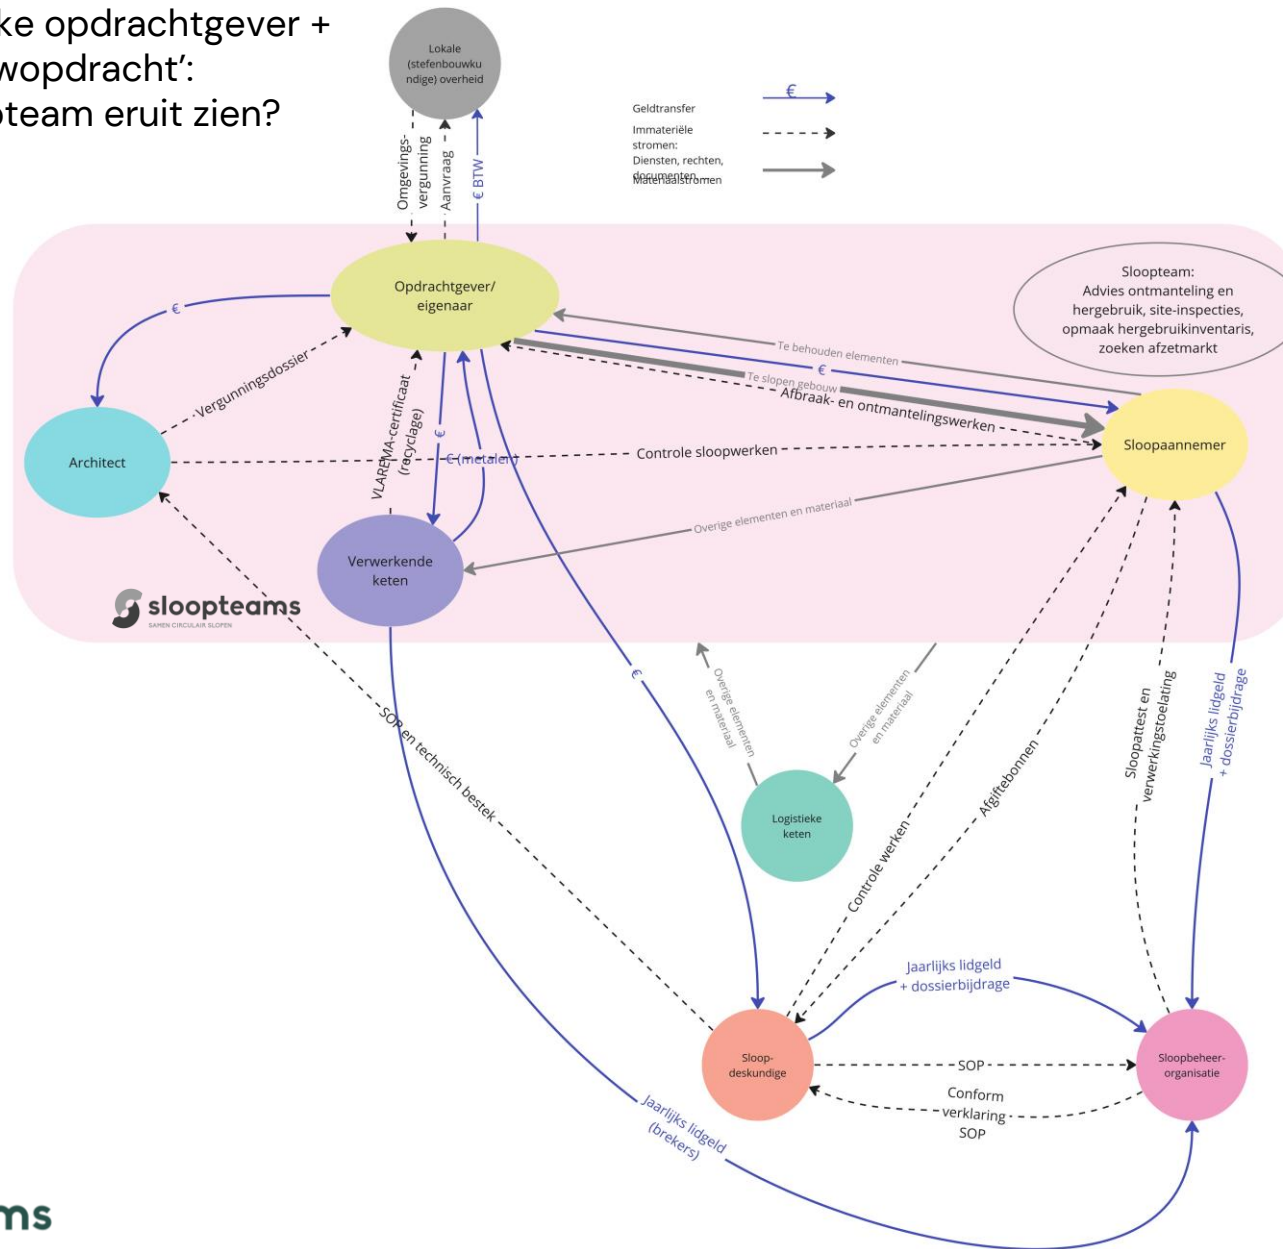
ke opdrachtgever +
wopdracht':
team eruit zien?

Lokale (stefenbouwkundige) overheid

Omgevings-vergunning
Aanvraag
€ BTW

Geldtransfer
Immateriële stromen: Diensten, rechten, documenten
Materiaalstromen

Opdrachtgever/ eigenaar

Sloopteam: Advies ontmanteling en hergebruik, site-inspecties, opmaak hergebruikinventaris, zoeken afzetmarkt

€
Vergunningsdossier
VLAREMA-certificaat (recyclage)
€
€ (metalen)
Te behouden elementen
€
Te slopen gebouw
Afbraak- en ontmantelingswerken
Controle sloopwerken
Overige elementen en materiaal

Architect

Sloopaannemer

Verwerkende keten

sloopteams
SAMEN CIRCULAIR SLOPEN

€
Overige elementen en materiaal
Overige elementen en materiaal
SOP en technisch bestek
Controle werken
Afgiftebonnen
Sloopattest en verwerkingstoelating
Jaarlijks lidgeld + dossierbijdrage

Logistieke keten

Jaarlijks lidgeld + dossierbijdrage

Sloop-deskundige

SOP
Conform verklaring SOP

Sloopbeheer-organisatie

Jaarlijks lidgeld (brekers)

ms